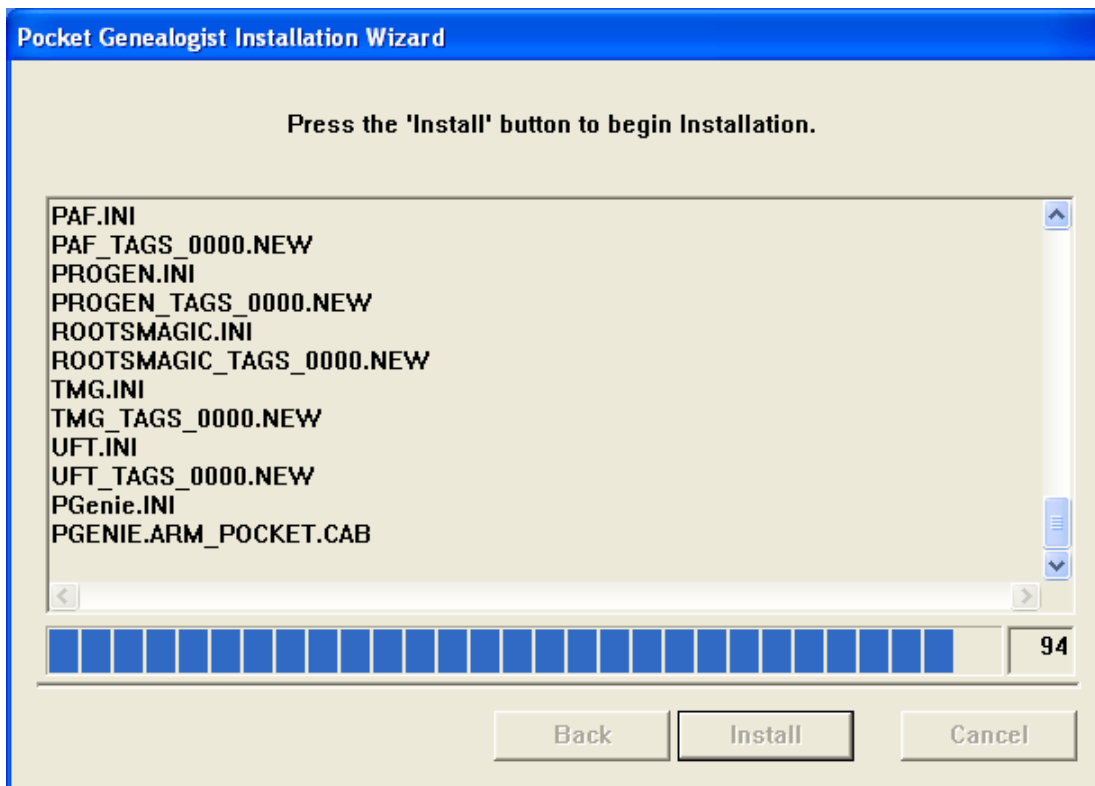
Pocket Genealogist Installation Wizard

Press the 'Install' button to begin Installation.

PAF.INI
PAF_TAGS_0000.NEW
PROGEN.INI
PROGEN_TAGS_0000.NEW
ROOTSMAGIC.INI
ROOTSMAGIC_TAGS_0000.NEW
TMG.INI
TMG_TAGS_0000.NEW
UFT.INI
UFT_TAGS_0000.NEW
PGenie.INI
PGENIE.ARM_POCKET.CAB

94

Back
Install
Cancel